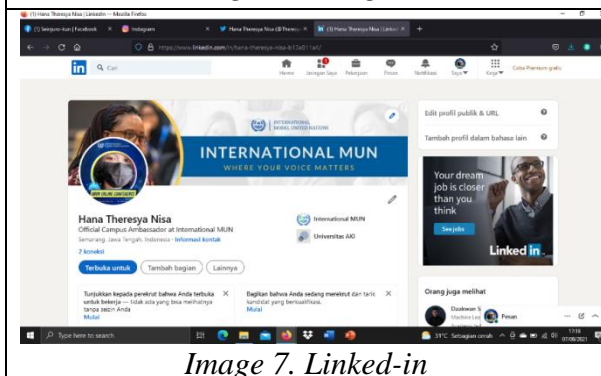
(1) Hana Theresya Nisa | LinkedIn — Mozilla Firefox

(1) Seiqure-kun | Facebook
Instagram
Hana Theresya Nisa (@Theresy
(1) Hana Theresya Nisa | Linked

https://www.linkedin.com/in/hana-theresya-nisa-b12a011a1/

in Cari

Home
Jaringan Saya
Pekerjaan
Pesan
Notifikasi
Saya
Kerja
Coba Premium gratis

INTERNATIONAL MODEL UNITED NATIONS
INTERNATIONAL MUN
WHERE YOUR VOICE MATTERS

Hana Theresya Nisa
Official Campus Ambassador at International MUN
Semarang, Jawa Tengah, Indonesia · Informasi kontak
2 koneksi

International MUN
Universitas AKI

Terbuka untuk
Tambah bagian
Lainnya

Tunjukkan kepada perekrut bahwa Anda terbuka untuk bekerja — Anda yang bisa melihatnya tanpa sezin Anda
Mulai

Bagikan bahwa Anda sedang merekrut dan tarik kandidat yang berkualifikasi.
Mulai

Edit profil publik & URL
Tambah profil dalam bahasa lain

Your dream job is closer than you think
See jobs
Linked in

Orang juga melihat
Dzulkwan S
Machine Lea
Pesan

Type here to search
31°C Sebagian cerah
17:16
07/08/2021

Image 7. Linked-in